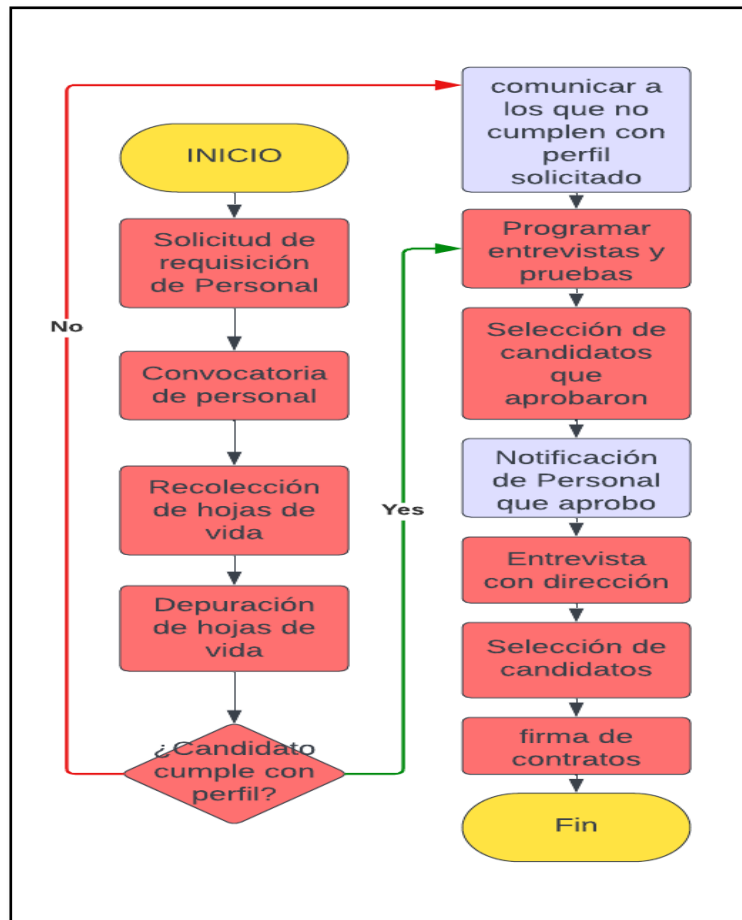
INICIO

Solicitud de requisición de Personal

Convocatoria de personal

Recolección de hojas de vida

Depuración de hojas de vida

¿Candidato cumple con perfil?

No

Yes

comunicar a los que no cumplen con perfil solicitado

Programar entrevistas y pruebas

Selección de candidatos que aprobaron

Notificación de Personal que aprobo

Entrevista con dirección

Selección de candidatos

firma de contratos

Fin